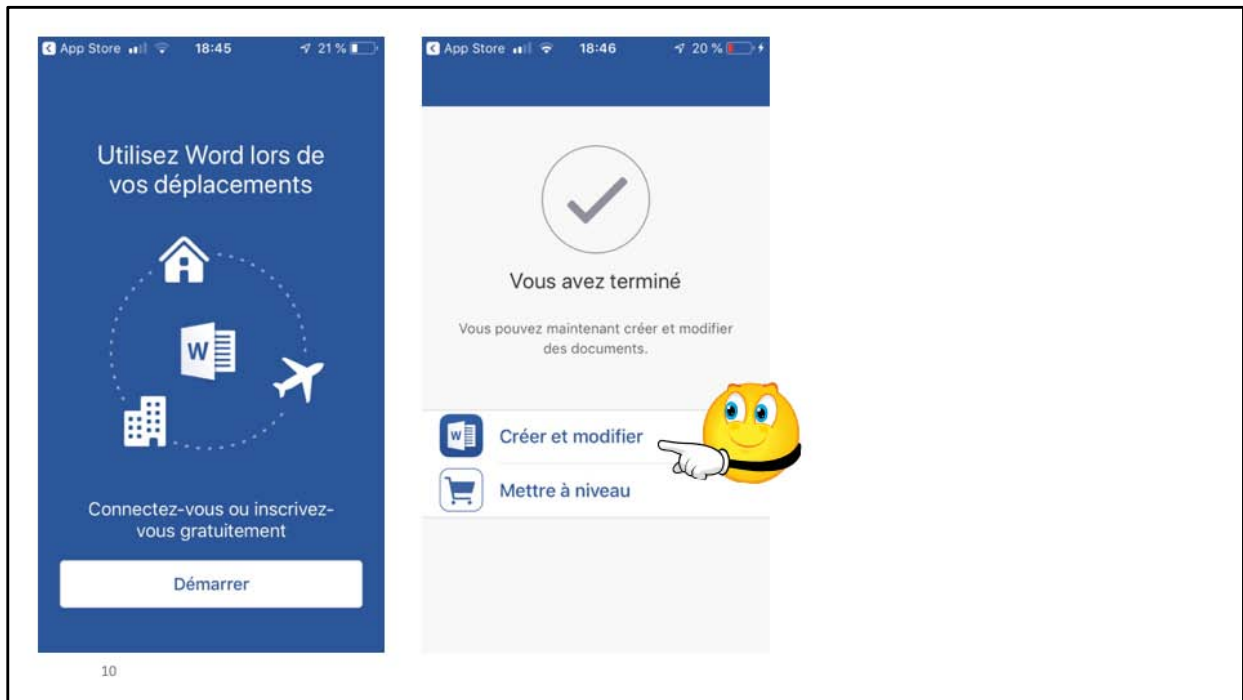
App Store 18:45 21 %

Utilisez Word lors de vos déplacements

W

Connectez-vous ou inscrivez-vous gratuitement

Démarrer

App Store 18:46 20 %

Vous avez terminé

Vous pouvez maintenant créer et modifier des documents.

W

Créer et modifier

Mettre à niveau

10